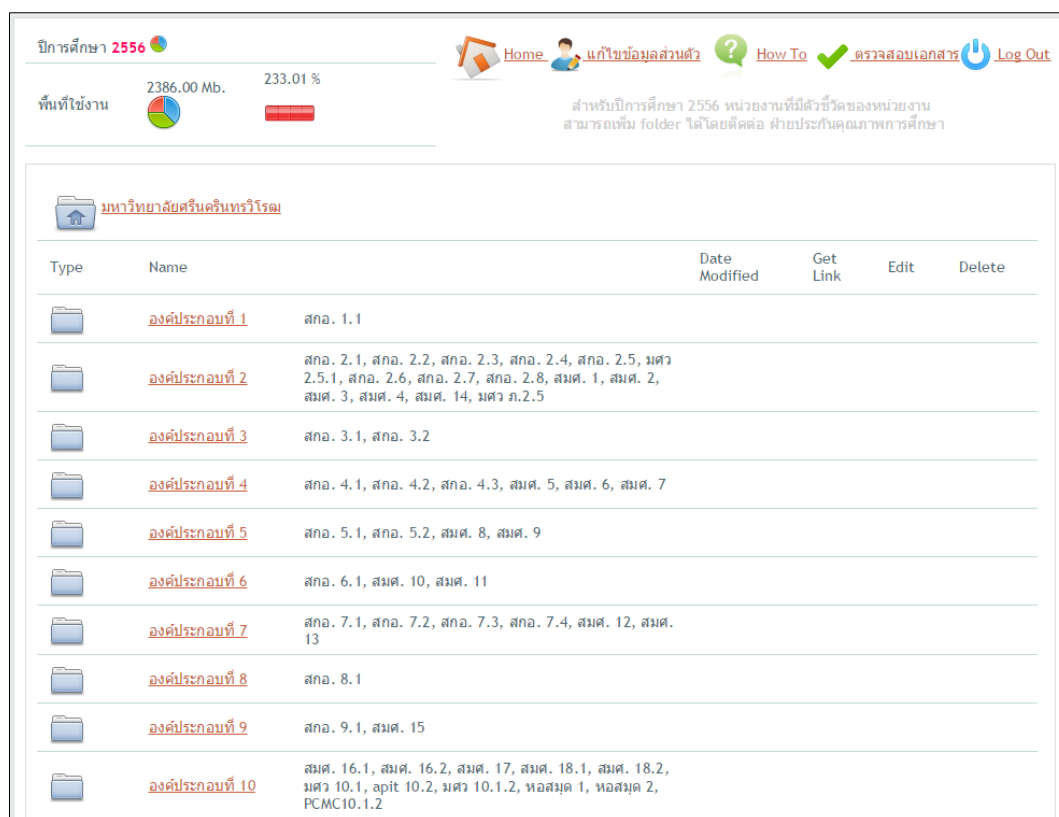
ปีการศึกษา 2556

พื้นที่ใช้งาน 2386.00 Mb. 233.01 %

Home แก้ไขข้อมูลส่วนตัว How To ตรวจสอบเอกสาร Log Out

สำหรับปีการศึกษา 2556 หน่วยงานที่มีตัวชี้วัดของหน่วยงาน สามารถเพิ่ม folder ได้โดยติดต่อ ฝ่ายประกันคุณภาพการศึกษา

มหาวิทยาลัยศรีนครินทรวิโรฒ

| Type | Name | | Date Modified | Get Link | Edit | Delete |
|---|---|---|---|---|---|---|
| | องค์ประกอบที่ 1 | สกอ. 1.1 | | | | |
| | องค์ประกอบที่ 2 | สกอ. 2.1, สกอ. 2.2, สกอ. 2.3, สกอ. 2.4, สกอ. 2.5, มศว 2.5.1, สกอ. 2.6, สกอ. 2.7, สกอ. 2.8, สมศ. 1, สมศ. 2, สมศ. 3, สมศ. 4, สมศ. 14, มศว ภ.2.5 | | | | |
| | องค์ประกอบที่ 3 | สกอ. 3.1, สกอ. 3.2 | | | | |
| | องค์ประกอบที่ 4 | สกอ. 4.1, สกอ. 4.2, สกอ. 4.3, สมศ. 5, สมศ. 6, สมศ. 7 | | | | |
| | องค์ประกอบที่ 5 | สกอ. 5.1, สกอ. 5.2, สมศ. 8, สมศ. 9 | | | | |
| | องค์ประกอบที่ 6 | สกอ. 6.1, สมศ. 10, สมศ. 11 | | | | |
| | องค์ประกอบที่ 7 | สกอ. 7.1, สกอ. 7.2, สกอ. 7.3, สกอ. 7.4, สมศ. 12, สมศ. 13 | | | | |
| | องค์ประกอบที่ 8 | สกอ. 8.1 | | | | |
| | องค์ประกอบที่ 9 | สกอ. 9.1, สมศ. 15 | | | | |
| | องค์ประกอบที่ 10 | สมศ. 16.1, สมศ. 16.2, สมศ. 17, สมศ. 18.1, สมศ. 18.2, มศว 10.1, apit 10.2, มศว 10.1.2, หอสมุด 1, หอสมุด 2, PCMC10.1.2 | | | | |